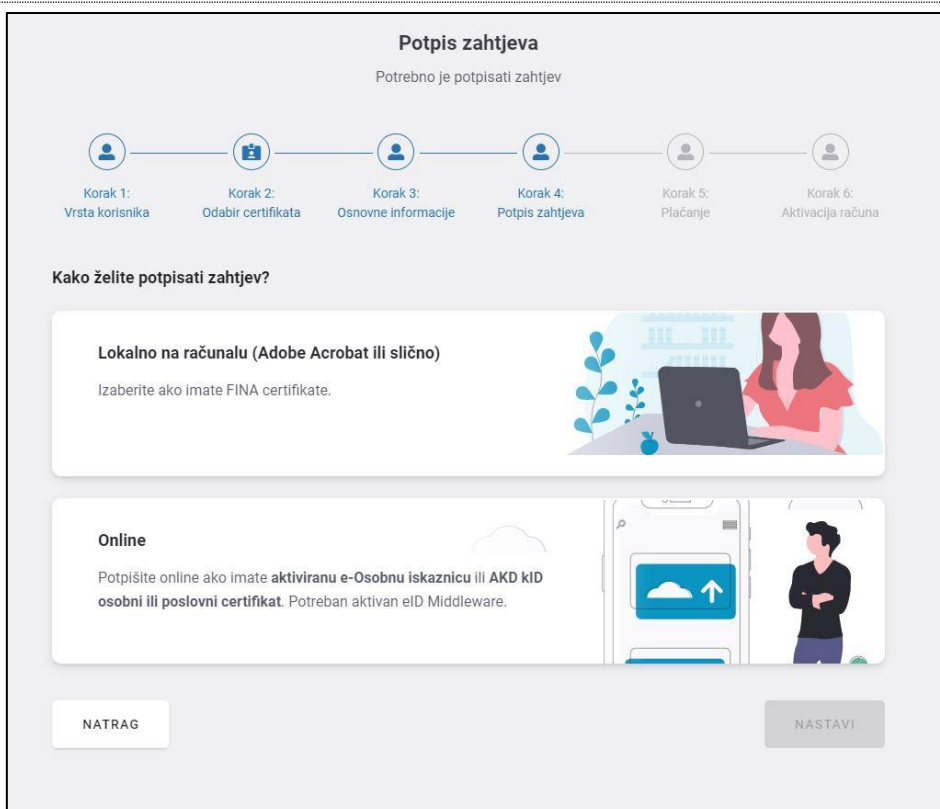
Potpis zahtjeva

Potrebno je potpisati zahtjev

Korak 1:
Vrsta korisnika

Korak 2:
Odabir certifikata

Korak 3:
Osnovne informacije

Korak 4:
Potpis zahtjeva

Korak 5:
Plaćanje

Korak 6:
Aktivacija računa

Kako želite potpisati zahtjev?

Lokalno na računalu (Adobe Acrobat ili slično)

Izaberite ako imate FINA certifikate.

Online

Potpišite online ako imate aktiviranu e-Osobnu iskaznicu ili AKD kID osobni ili poslovni certifikat. Potreban aktivan eID Middleware.

NATRAG

NASTAVI